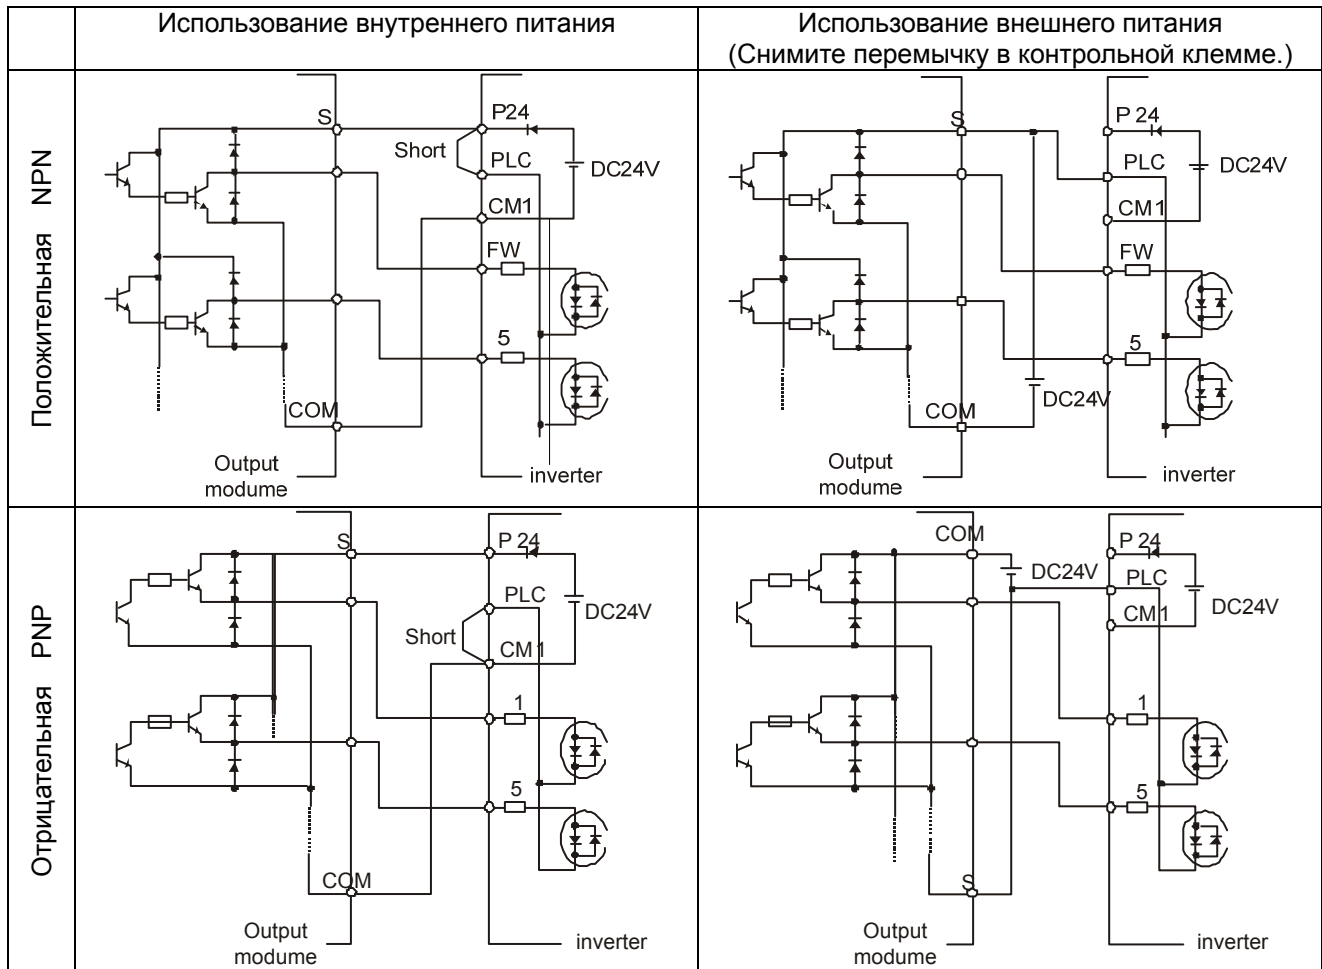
| | Использование внутреннего питания | Использование внешнего питания (Снимите перемычку в контрольной клемме.) |
|---|---|---|
| Положительная NPN | S P24 Short PLC DC24V CM1 FW 5 COM Output modume inverter | S P 24 PLC DC24V CM1 FW 5 DC24V COM Output modume inverter |
| Отрицательная PNP | S P 24 PLC DC24V Short CM 1 1 5 COM Output modume inverter | COM P 24 DC24V PLC DC24V CM1 1 5 S Output modume inverter |